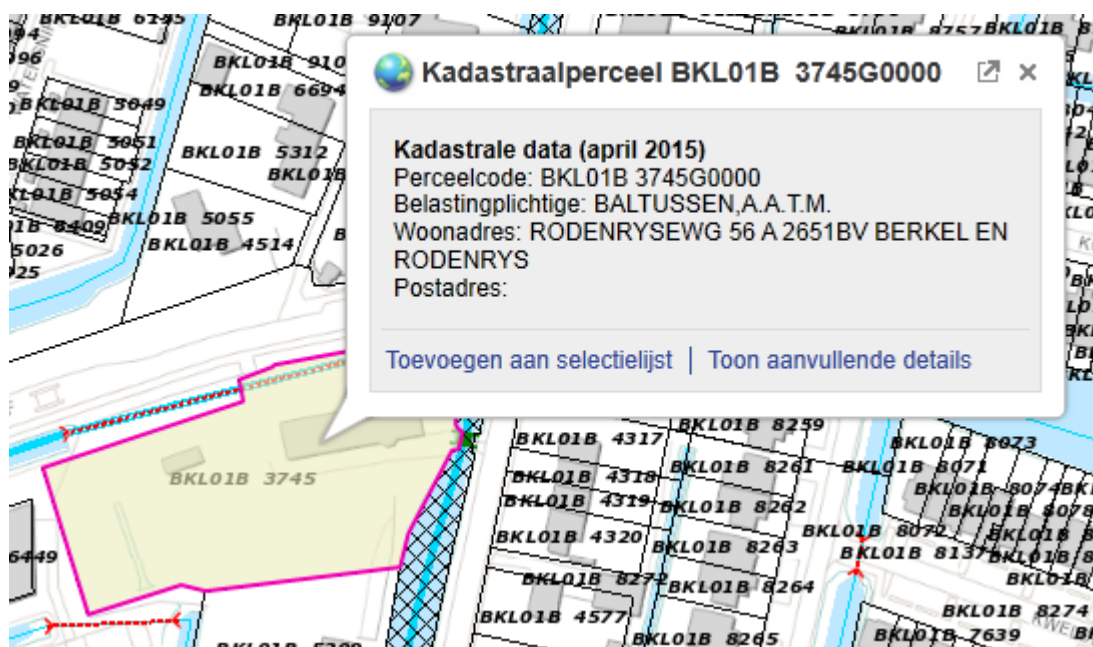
Kadastraalperceel BKL01B 3745G0000

Kadastrale data (april 2015)
Perceelcode: BKL01B 3745G0000
Belastingplichtige: BALTUSSEN,A.A.T.M.
Woonadres: RODENRYSEWG 56 A 2651BV BERKEL EN RODENRYS
Postadres:

Toevoegen aan selectielijst | Toon aanvullende details

BKL01B 6145
BKL01B 9107
BKL01B 910
BKL01B 6694
BKL01B 3049
BKL01B 5051
BKL01B 5052
BKL01B 5054
BKL01B 5312
BKL01B
BKL01B 8409
BKL01B 5055
5026
BKL01B 4514
BKL01B 3745
6449
BKL01B 4317
BKL01B 8259
BKL01B 4318
BKL01B 8261
BKL01B 4319
BKL01B 8262
BKL01B 4320
BKL01B 8263
BKL01B 8272
BKL01B 8264
BKL01B 4577
BKL01B 8265
BKL01B 8073
BKL01B 8071
BKL01B 8074
BKL01B 8078
BKL01B 8072
BKL01B 8137
BKL01B 8274
BKL01B 7639
BKL01B 8757